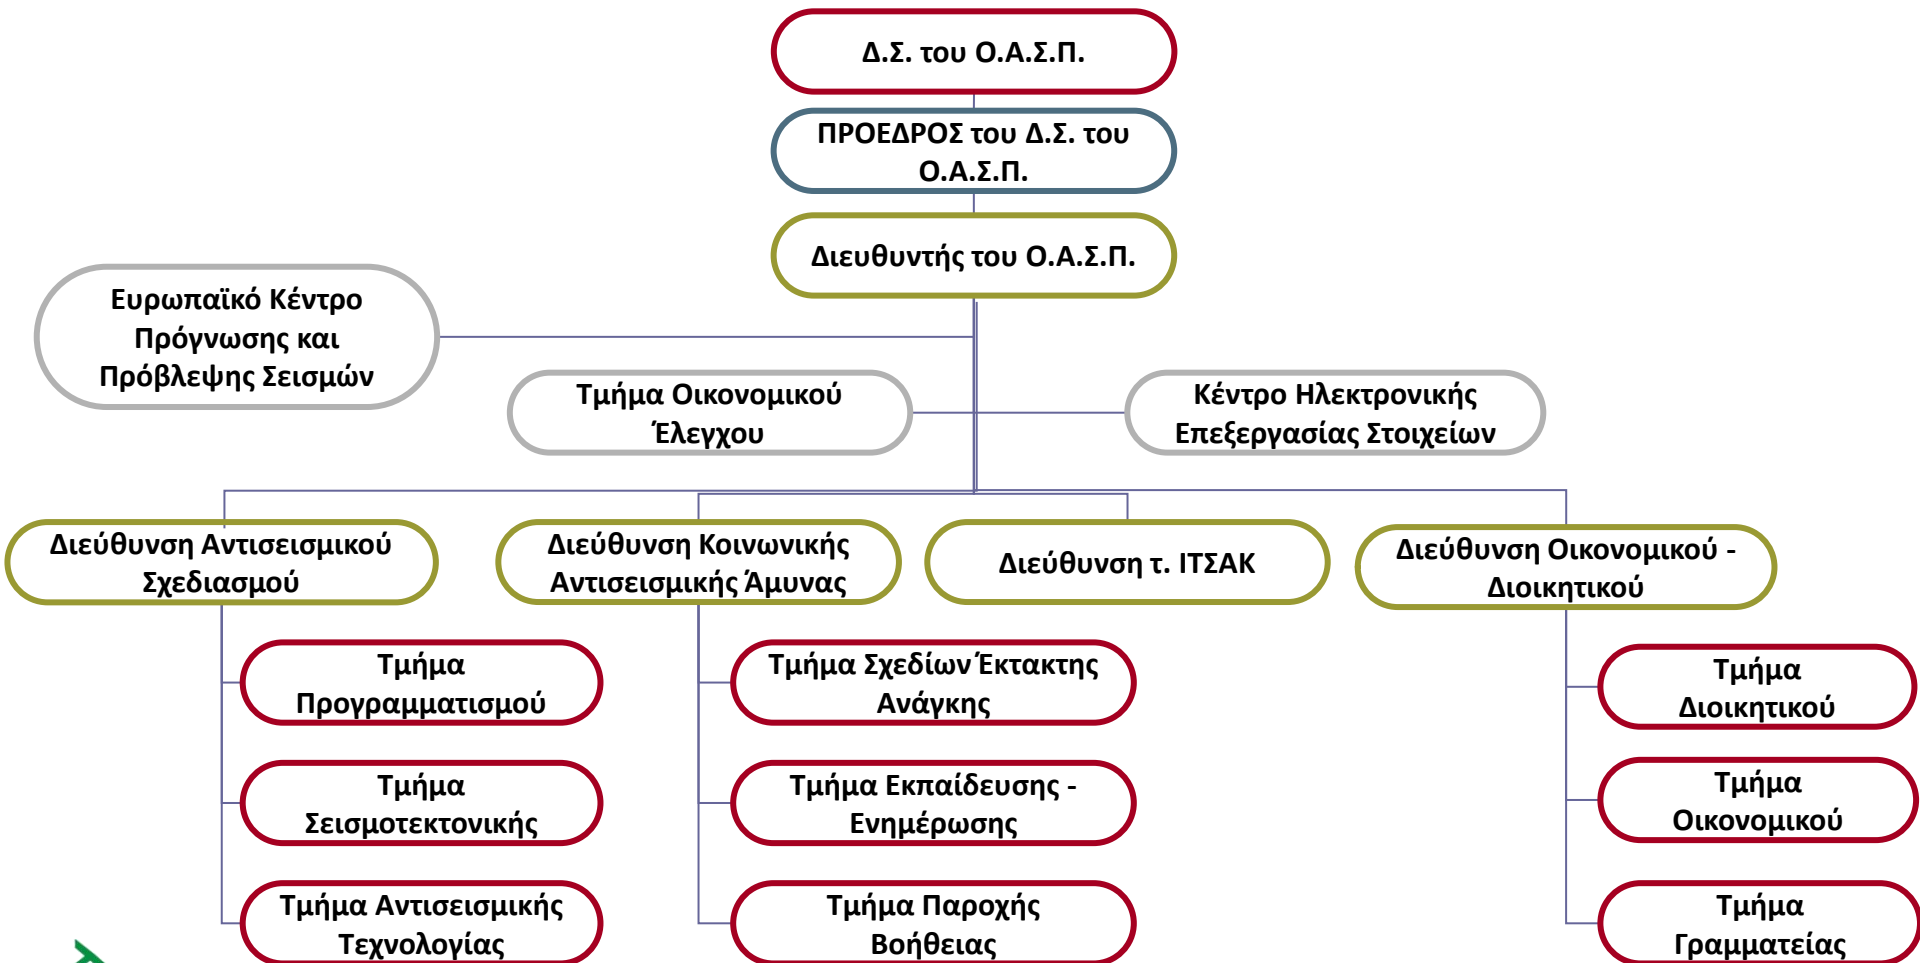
Δ.Σ. του Ο.Α.Σ.Π.

ΠΡΟΕΔΡΟΣ του Δ.Σ. του Ο.Α.Σ.Π.

Διευθυντής του Ο.Α.Σ.Π.

Ευρωπαϊκό Κέντρο Πρόγνωσης και Πρόβλεψης Σεισμών

Τμήμα Οικονομικού Έλεγχου

Κέντρο Ηλεκτρονικής Επεξεργασίας Στοιχείων

Διεύθυνση Αντισεισμικού Σχεδιασμού

Διεύθυνση Κοινωνικής Αντισεισμικής Άμυνας

Διεύθυνση τ. ΙΤΣΑΚ

Διεύθυνση Οικονομικού - Διοικητικού

Τμήμα Προγραμματισμού

Τμήμα Σεισμοτεκτονικής

Τμήμα Αντισεισμικής Τεχνολογίας

Τμήμα Σχεδίων Έκτακτης Ανάγκης

Τμήμα Εκπαίδευσης - Ενημέρωσης

Τμήμα Παροχής Βοήθειας

Τμήμα Διοικητικού

Τμήμα Οικονομικού

Τμήμα Γραμματείας